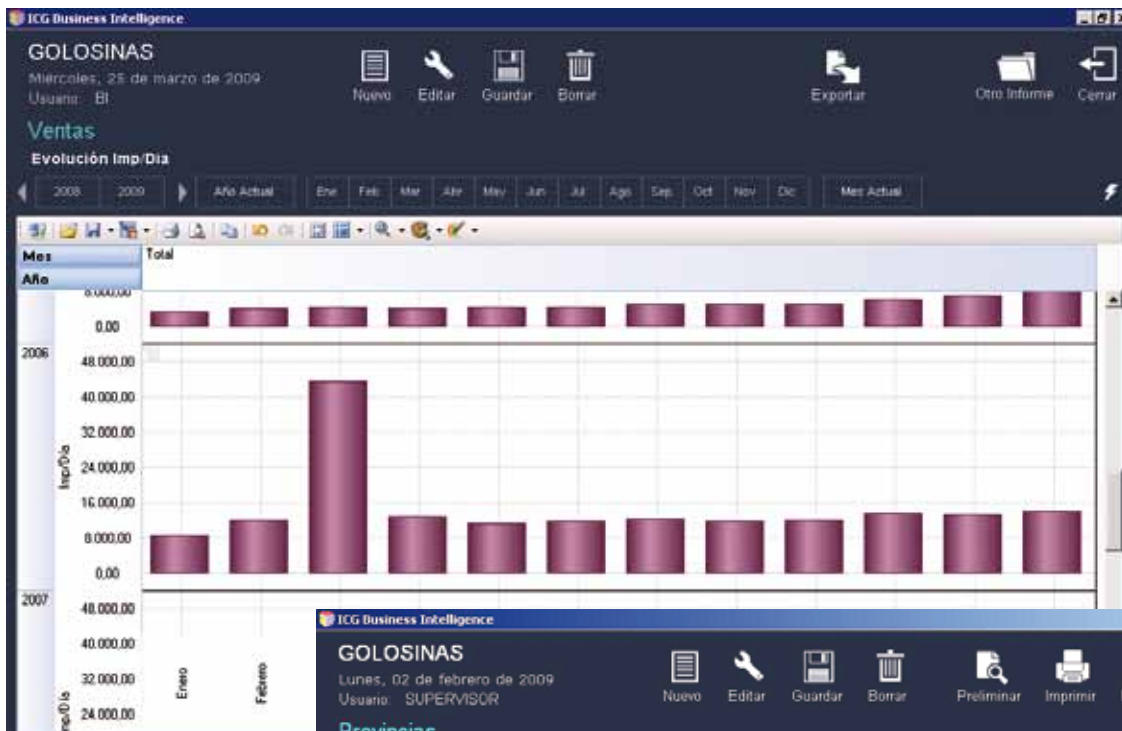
ICG Business Intelligence

GOLOSINAS
Miércoles, 25 de marzo de 2009
Usuario: BI

Nuevo Editar Guardar Borrar Exportar Otro Informe Cerrar

Ventas
Evolución Imp/Dia

2008 2009 Año Actual Ene Feb Mar Abr May Jun Jul Ago Sep Oct Nov Dic Mes Actual

Mes
Año
Total

8.000,00
0,00
2006
48.000,00
40.000,00
32.000,00
24.000,00
16.000,00
8.000,00
0,00
Imp/Dia
2007
48.000,00
40.000,00
32.000,00
24.000,00
Imp/Dia
Enero
Febrero

ICG Business Intelligence

GOLOSINAS
Lunes, 02 de febrero de 2009
Usuario: SUPERVISOR

Nuevo Editar Guardar Borrar Preliminar Imprimir

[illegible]